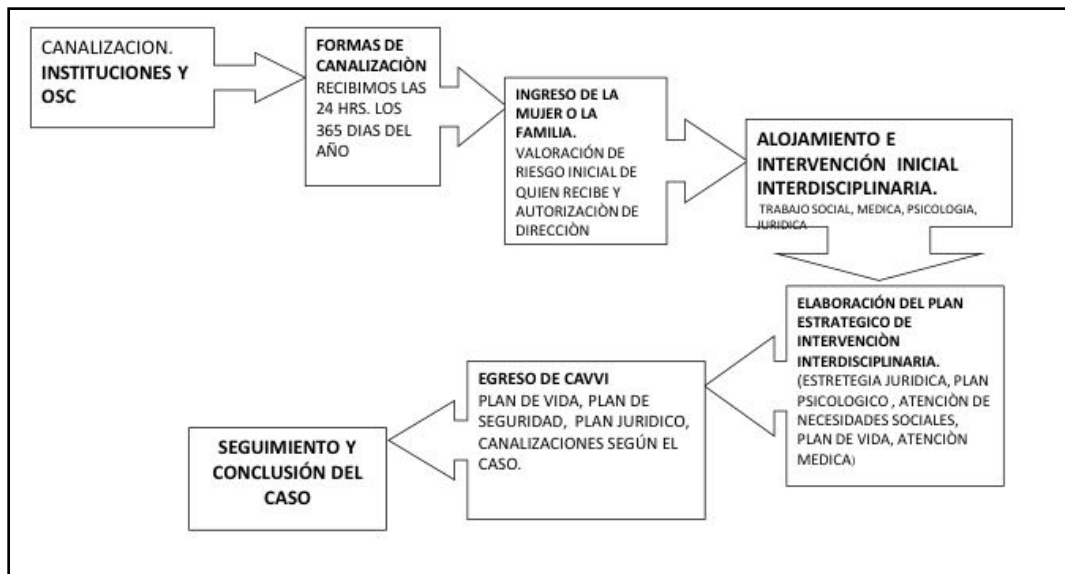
CANALIZACION. **INSTITUCIONES Y OSC**

**FORMAS DE CANALIZACIÒN**
RECIBIMOS LAS 24 HRS. LOS 365 DIAS DEL AÑO

**INGRESO DE LA MUJER O LA FAMILIA.**
VALORACIÓN DE RIESGO INICIAL DE QUIEN RECIBE Y AUTORIZACIÒN DE DIRECCÌON

**ALOJAMIENTO E INTERVENCIÓN INICIAL INTERDISCIPLINARIA.**
TRABAJO SOCIAL, MEDICA, PSICOLOGIA, JURIDICA

**ELABORACIÓN DEL PLAN ESTRATEGICO DE INTERVENCIÒN INTERDISCIPLINARIA.**
(ESTRETEGIA JURIDICA, PLAN PSICOLOGICO , ATENCIÓN DE NECESIDADES SOCIALES, PLAN DE VIDA, ATENCIÒN MEDICA)

**EGRESO DE CAVVI**
PLAN DE VIDA, PLAN DE SEGURIDAD, PLAN JURIDICO, CANALIZACIONES SEGÚN EL CASO.

**SEGUIMIENTO Y CONCLUSIÓN DEL CASO**